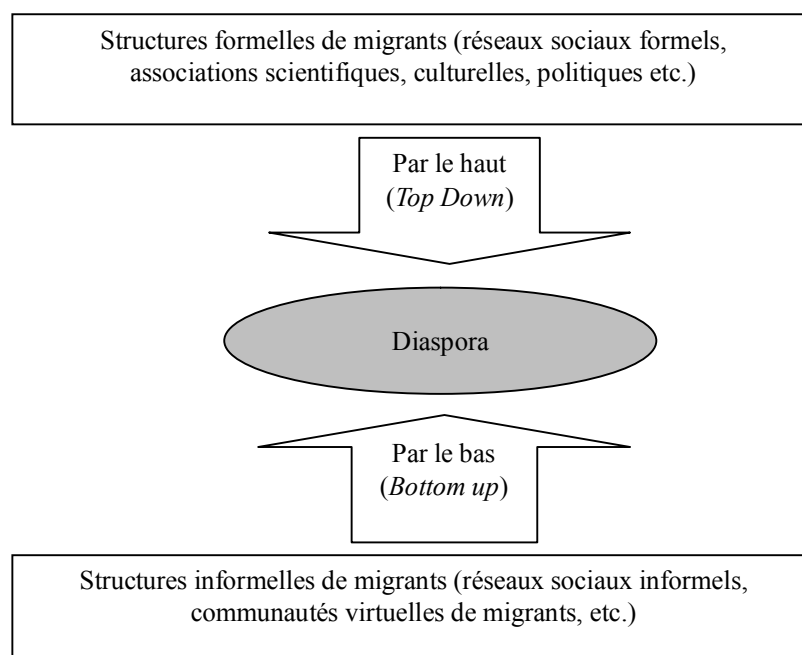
Structures formelles de migrants (réseaux sociaux formels, associations scientifiques, culturelles, politiques etc.)

Par le haut
(*Top Down*)

Diaspora

Par le bas
(*Bottom up*)

Structures informelles de migrants (réseaux sociaux informels, communautés virtuelles de migrants, etc.)